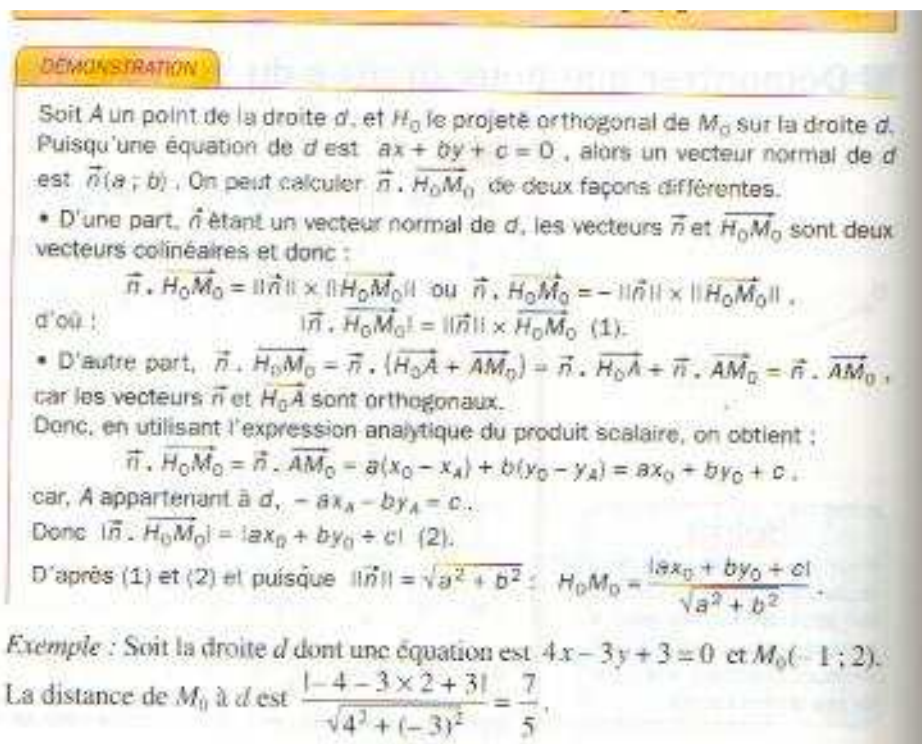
DÉMONSTRATION

Soit $A$ un point de la droite $d$, et $H_0$ le projeté orthogonal de $M_0$ sur la droite $d$. Puisqu'une équation de $d$ est $ax + by + c = 0$, alors un vecteur normal de $d$ est $\vec{n}(a ; b)$. On peut calculer $\vec{n} \cdot \overrightarrow{H_0M_0}$ de deux façons différentes.

• D'une part, $\vec{n}$ étant un vecteur normal de $d$, les vecteurs $\vec{n}$ et $\overrightarrow{H_0M_0}$ sont deux vecteurs colinéaires et donc :

$\vec{n} \cdot \overrightarrow{H_0M_0} = \|\vec{n}\| \times \|\overrightarrow{H_0M_0}\|$ ou $\vec{n} \cdot \overrightarrow{H_0M_0} = -\|\vec{n}\| \times \|\overrightarrow{H_0M_0}\|$,

d'où : $|\vec{n} \cdot \overrightarrow{H_0M_0}| = \|\vec{n}\| \times H_0M_0$ (1).

• D'autre part, $\vec{n} \cdot \overrightarrow{H_0M_0} = \vec{n} \cdot (\overrightarrow{H_0A} + \overrightarrow{AM_0}) = \vec{n} \cdot \overrightarrow{H_0A} + \vec{n} \cdot \overrightarrow{AM_0} = \vec{n} \cdot \overrightarrow{AM_0}$, car les vecteurs $\vec{n}$ et $\overrightarrow{H_0A}$ sont orthogonaux.

Donc, en utilisant l'expression analytique du produit scalaire, on obtient :

$\vec{n} \cdot \overrightarrow{H_0M_0} = \vec{n} \cdot \overrightarrow{AM_0} = a(x_0 - x_A) + b(y_0 - y_A) = ax_0 + by_0 + c$,

car, $A$ appartenant à $d$, $-ax_A - by_A = c$.

Donc $|\vec{n} \cdot \overrightarrow{H_0M_0}| = |ax_0 + by_0 + c|$ (2).

D'après (1) et (2) et puisque $\|\vec{n}\| = \sqrt{a^2 + b^2}$ : $H_0M_0 = \frac{|ax_0 + by_0 + c|}{\sqrt{a^2 + b^2}}$.

Exemple : Soit la droite $d$ dont une équation est $4x - 3y + 3 = 0$ et $M_0(-1 ; 2)$. La distance de $M_0$ à $d$ est $\frac{|-4 - 3 \times 2 + 3|}{\sqrt{4^2 + (-3)^2}} = \frac{7}{5}$.